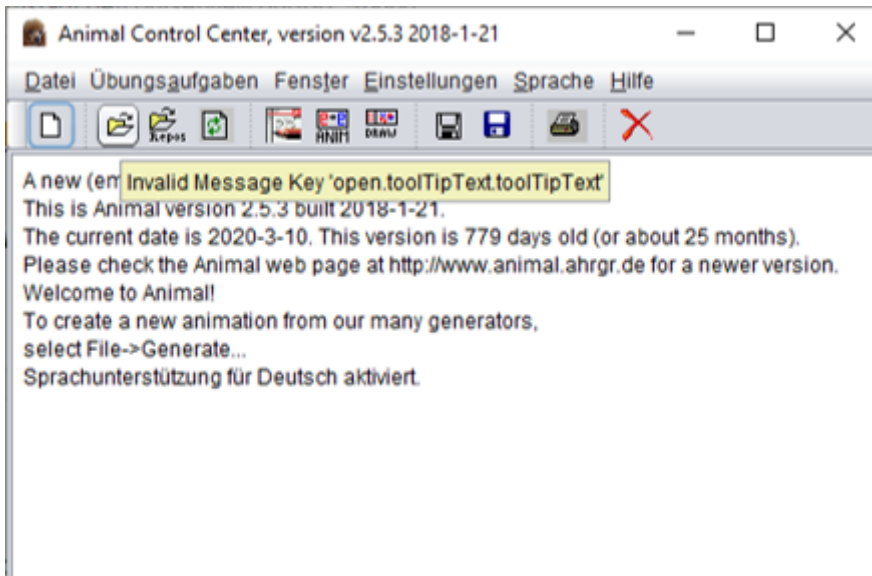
Animal Control Center, version v2.5.3 2018-1-21

Datei Übungsaufgaben Fenster Einstellungen Sprache Hilfe

Repos ANIM DRAW

A new (em Invalid Message Key 'open.toolTipText.toolTipText'
This is Animal version 2.5.3 built 2018-1-21.
The current date is 2020-3-10. This version is 779 days old (or about 25 months).
Please check the Animal web page at http://www.animal.ahrgr.de for a newer version.
Welcome to Animal!
To create a new animation from our many generators,
select File->Generate...
Sprachunterstützung für Deutsch aktiviert.